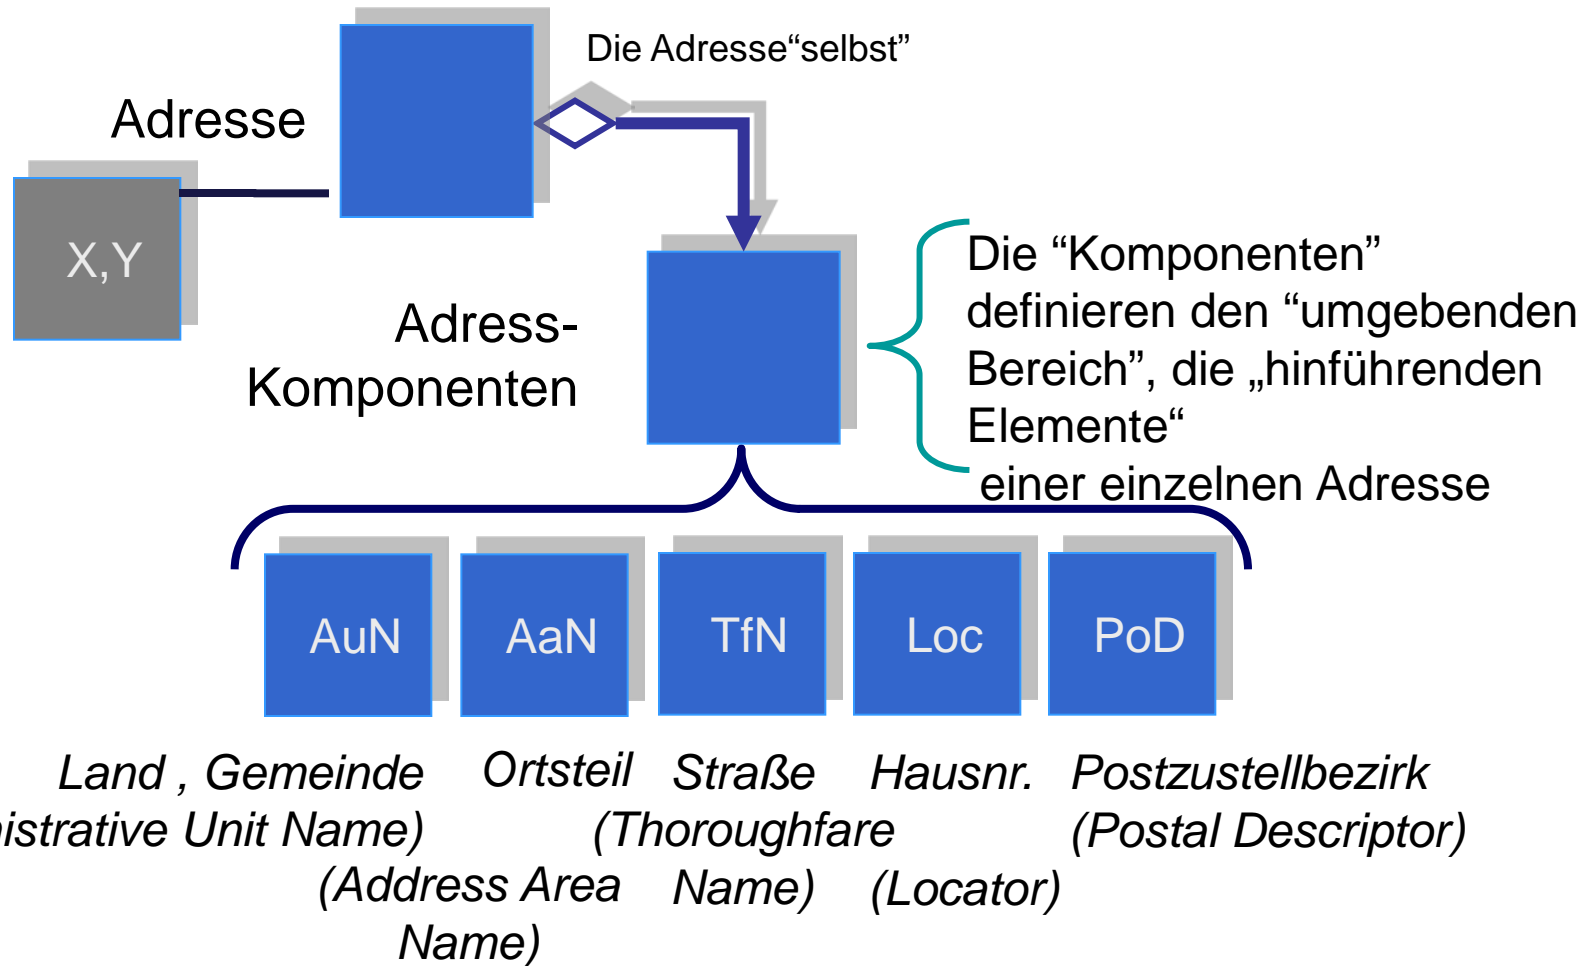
Die Adresse“selbst”

Adresse

X,Y

Adress-Komponenten

Die “Komponenten” definieren den “umgebenden Bereich”, die „hinführenden Elemente“ einer einzelnen Adresse

AuN

AaN

TfN

Loc

PoD

Land , Gemeinde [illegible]istrative Unit Name)

Ortsteil (Address Area Name)

Straße (Thoroughfare Name)

Hausnr. (Locator)

Postzustellbezirk (Postal Descriptor)